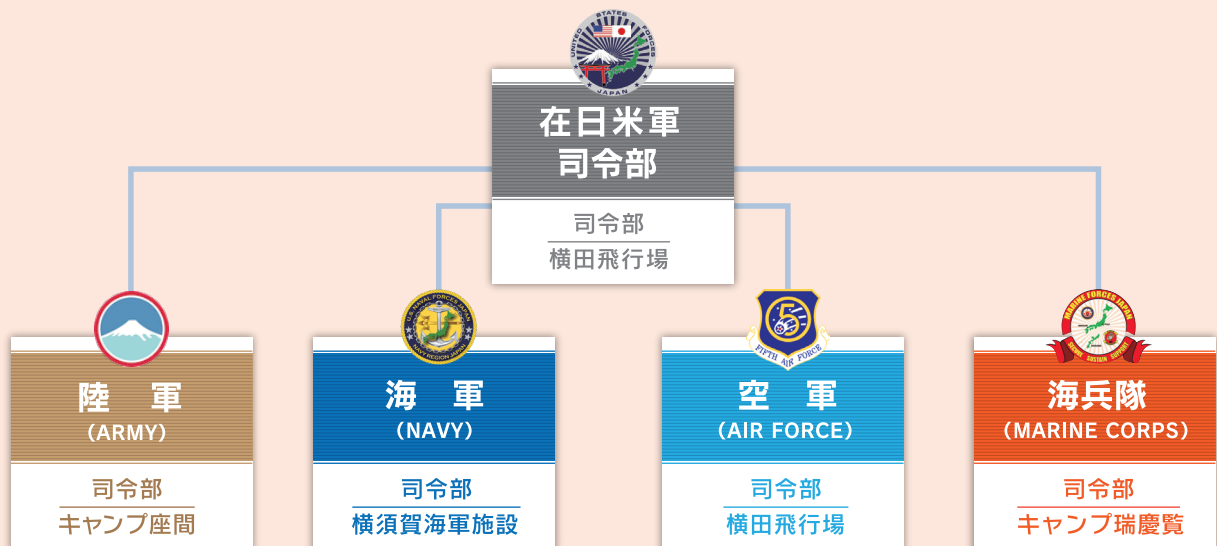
UNITED STATES FORCES JAPAN

在日米軍
司令部

司令部
横田飛行場

陸　軍
(ARMY)

司令部
キャンプ座間

U.S. NAVAL FORCES JAPAN
NAVY REGION JAPAN

海　軍
(NAVY)

司令部
横須賀海軍施設

FIFTH AIR FORCE

空　軍
(AIR FORCE)

司令部
横田飛行場

MARINE FORCES JAPAN

海兵隊
(MARINE CORPS)

司令部
キャンプ瑞慶覧